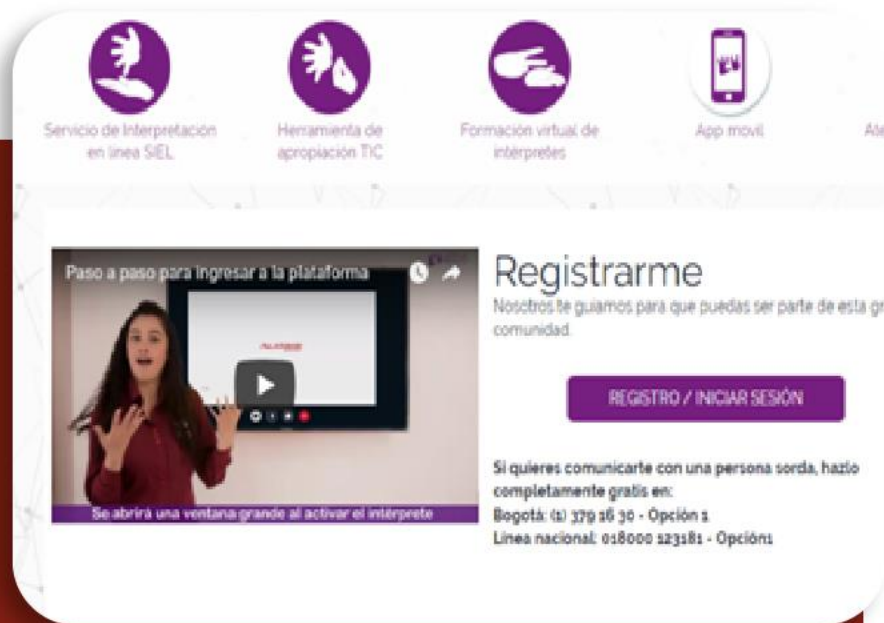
Servicio de Interpretación en línea SIEL

Herramienta de apropiación TIC

Formación virtual de intérpretes

App movil

Ate

Paso a paso para ingresar a la plataforma

Se abrirá una ventana grande al activar el intérprete

Registrarme

Nosotros te guiamos para que puedas ser parte de esta gr comunidad.

REGISTRO / INICIAR SESIÓN

Si quieres comunicarte con una persona sorda, hazlo completamente gratis en:
Bogotá: (1) 379 16 30 - Opción 1
Línea nacional: 018000 123181 - Opción1